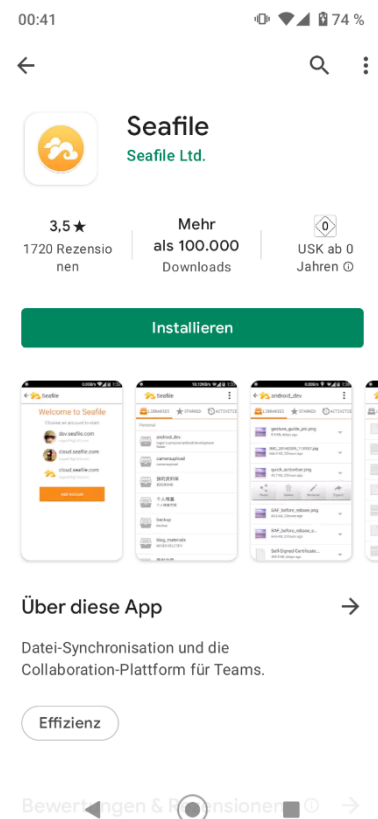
00:41

74 %

Seafile

Seafile Ltd.

3,5 ★

1720 Rezensionen

Mehr als 100.000

Downloads

0

USK ab 0 Jahren ⓘ

Installieren

Seafile

Welcome to Seafile

Choose an account to start

dev.seafile.com

cloud.seafile.com

cloud.seafile.com

Add Account

Seafile

LIBRARIES

STARRED

ACTIVITIES

android_dev

camera upload

Backup

blog_materials

android_dev

LIBRARIES

STARRED

ACTIVITIES

Über diese App

Datei-Synchronisation und die Collaboration-Plattform für Teams.

Effizienz

Bewert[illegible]gen & R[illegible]ensionen ⓘ